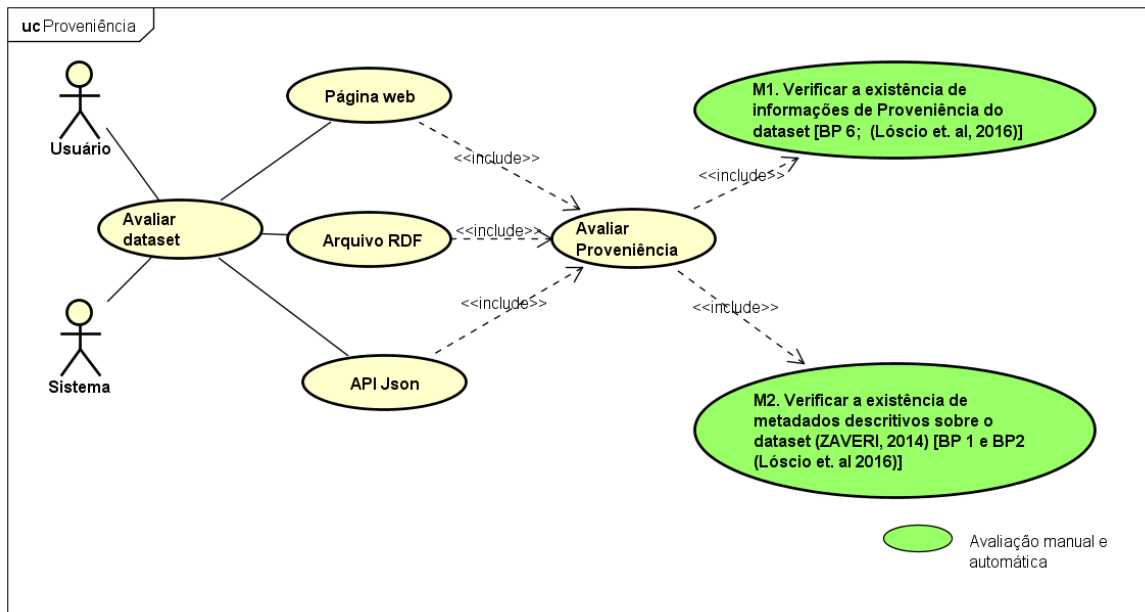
uc Proveniência

Usuário

Sistema

Avaliar dataset

Página web

Arquivo RDF

API Json

<<include>>

<<include>>

<<include>>

Avaliar Proveniência

<<include>>

<<include>>

M1. Verificar a existência de informações de Proveniência do dataset [BP 6; (Lóscio et. al, 2016)]

M2. Verificar a existência de metadados descritivos sobre o dataset (ZAVERI, 2014) [BP 1 e BP2 (Lóscio et. al 2016)]

Avaliação manual e automática